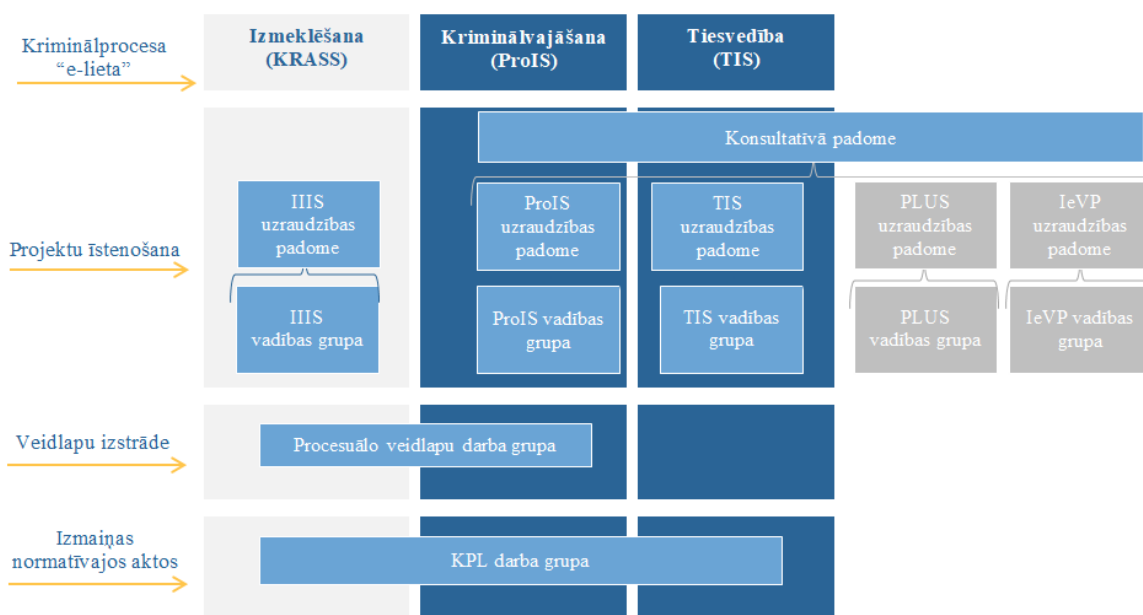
Kriminālprocesa “e-lieta”

Izmeklēšana (KRASS)

Kriminālvajāšana (ProIS)

Tiesvedība (TIS)

Projektu īstenošana

Konsultatīvā padome

IIIS uzraudzības padome

IIIS vadības grupa

ProIS uzraudzības padome

ProIS vadības grupa

TIS uzraudzības padome

TIS vadības grupa

PLUS uzraudzības padome

PLUS vadības grupa

IeVP uzraudzības padome

IeVP vadības grupa

Veidlapu izstrāde

Procesuālo veidlapu darba grupa

Izmaiņas normatīvajos aktos

KPL darba grupa